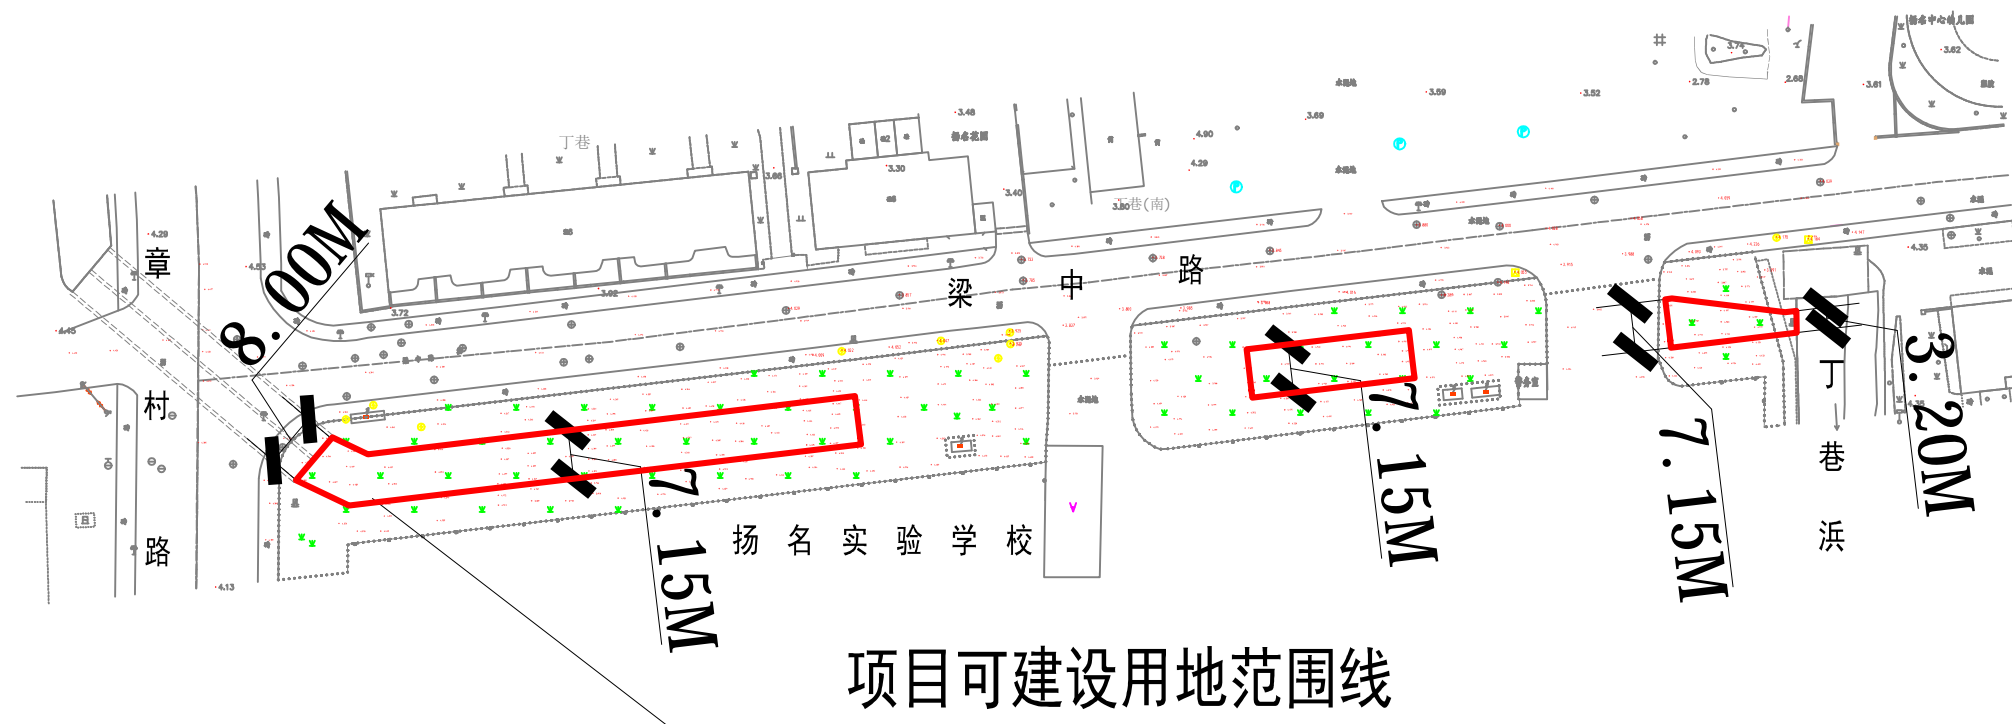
丁巷

丁巷(南)

章

村

路

8.00M

梁 中 路

7.15M

7.15M

7.15M

3.20M

丁

巷

浜

扬 名 实 验 学 校

3.72

3.30

3.40

3.50

4.90

4.29

3.69

3.59

3.52

2.78

2.68

3.61

3.62

4.35

4.29

4.53

4.45

4.13

3.48

3.66

项目可建设用地范围线